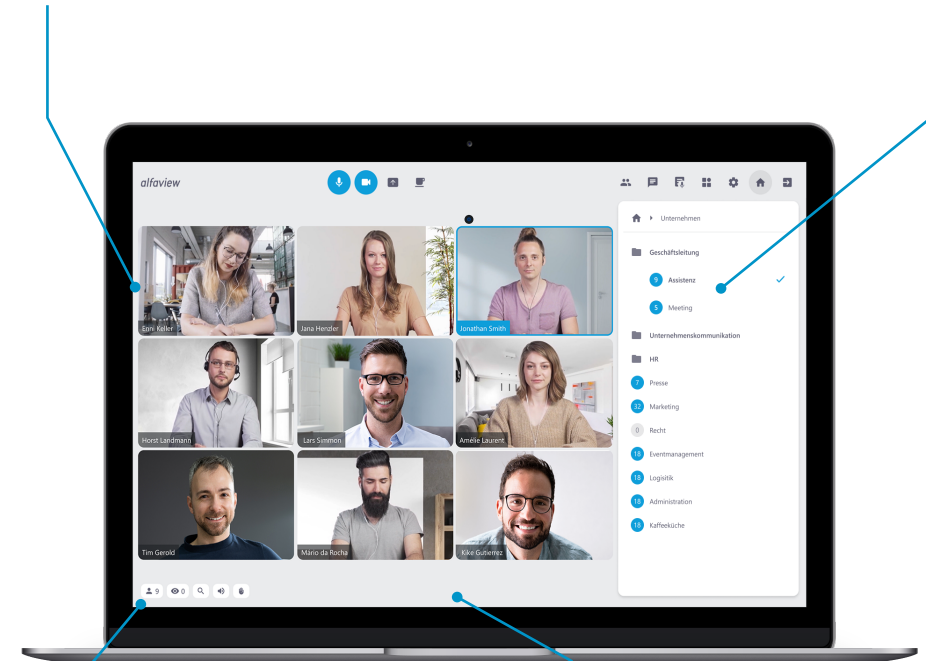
alfaview

Enni Keller
Jana Henzler
Jonathan Smith
Horst Landmann
Lars Simmon
Amélie Laurent
Tim Gerold
Mário da Rocha
Kike Gutierrez

Unternehmen
Geschäftsleitung
9 Assistenz
5 Meeting
Unternehmenskommunikation
HR
7 Presse
32 Marketing
0 Recht
18 Eventmanagement
18 Logisitk
18 Administration
18 Kaffeeküche

9 0